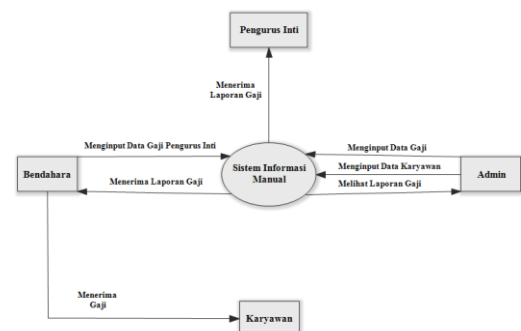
Pengurus Inti

Menerima Laporan Gaji

Menginput Data Gaji Pengurus Inti

Bendahara

Menerima Laporan Gaji

Sistem Informasi Manual

Menginput Data Gaji

Menginput Data Karyawan

Melihat Laporan Gaji

Admin

Menerima Gaji

Karyawan